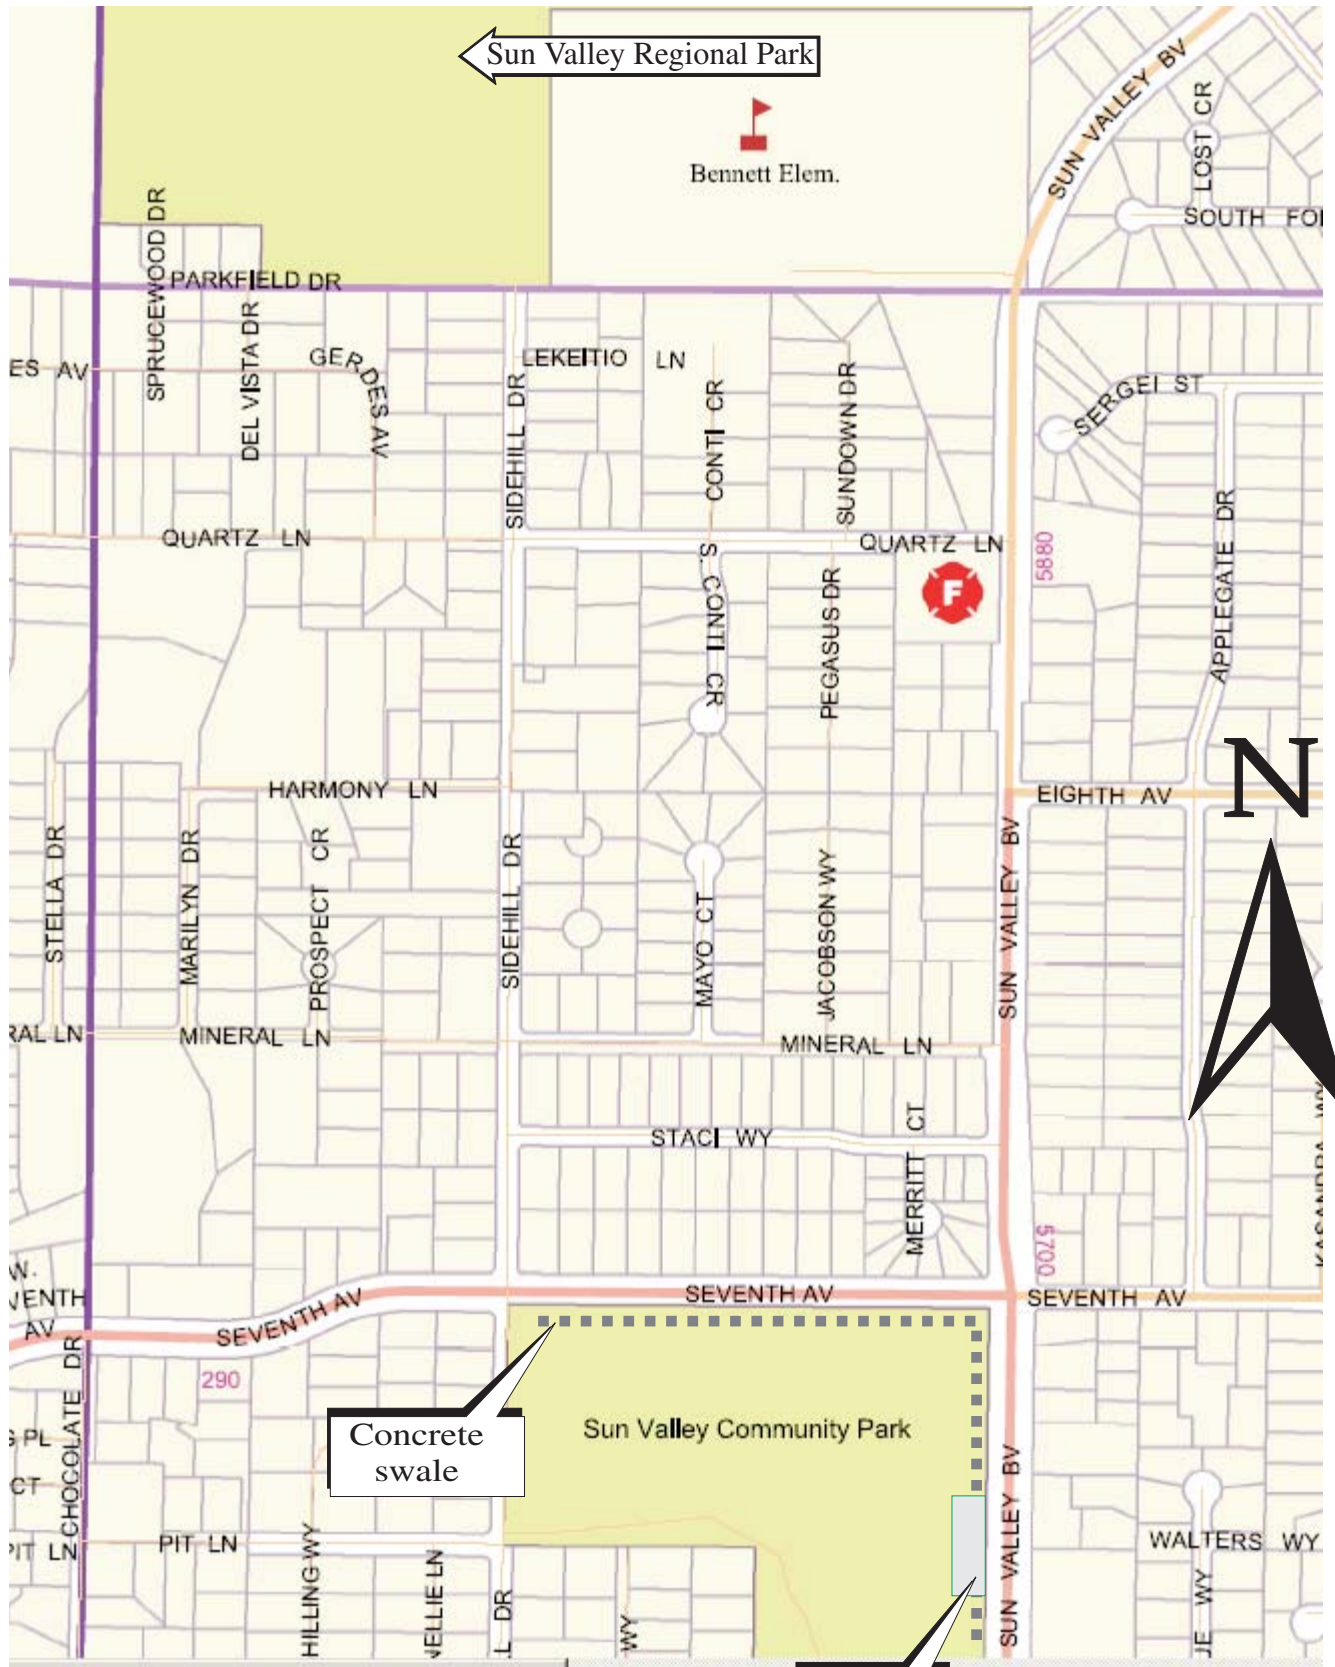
Sun Valley Regional Park

Bennett Elem.

SUN VALLEY BV

LOST CR

SOUTH FO

SPRUCEWOOD DR

PARKFIELD DR

ES AV

DEL VISTA DR

GERDES AV

LEKEITIO LN

SIDEHILL DR

CONTI CR

SUNDOWN DR

SERGEI ST

QUARTZ LN

QUARTZ LN

S. CONTI CR

PEGASUS DR

5880

APPLEGATE DR

N

HARMONY LN

EIGHTH AV

STELLA DR

MARILYN DR

PROSPECT CR

SIDEHILL DR

MAYO CT

JACOBSON WY

SUN VALLEY BV

RAL LN

MINERAL LN

MINERAL LN

STACI WY

MERRITT CT

KASANDRA WY

5700

W.
VENTH
AV

SEVENTH AV

SEVENTH AV

SEVENTH AV

290

CHOCOLATE DR

Concrete swale

Sun Valley Community Park

SUN VALLEY BV

PL

CT

PIT LN

PIT LN

HILLING WY

NELLIE LN

L DR

WY

WALTERS WY

JE WY